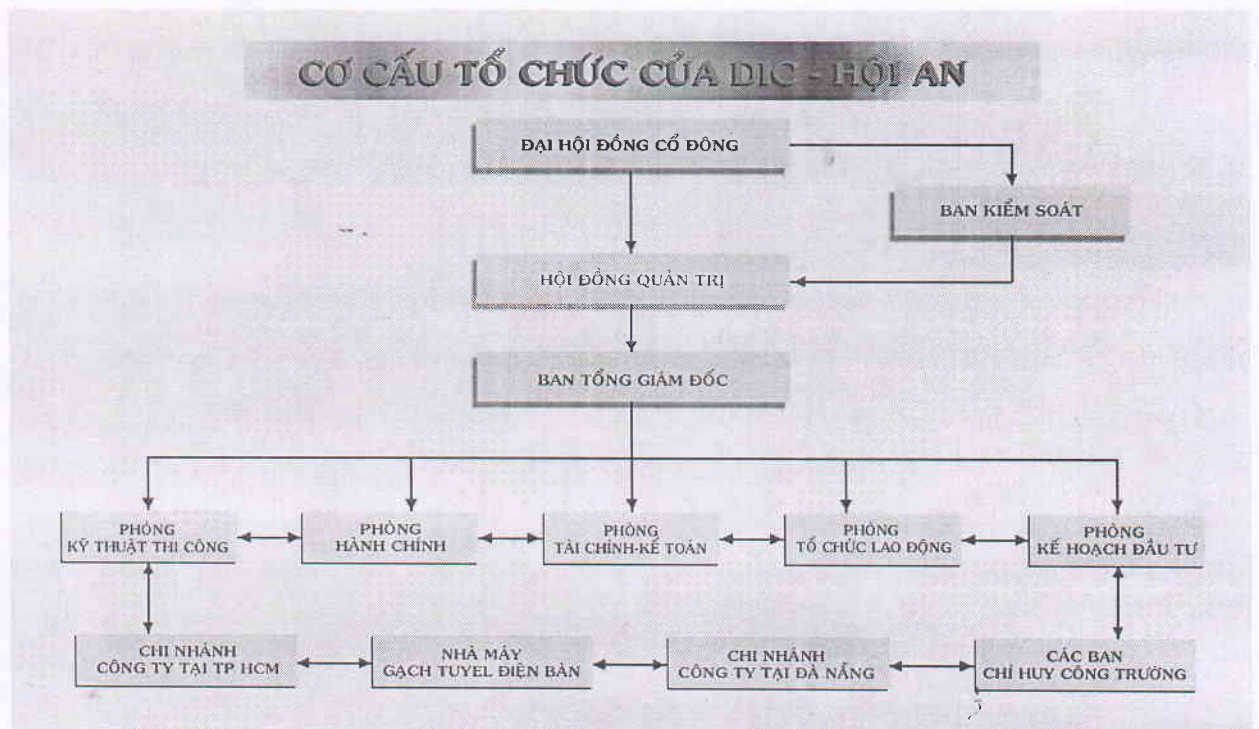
CƠ CẤU TỔ CHỨC CỦA DIC - HỘI AN

ĐẠI HỘI ĐỒNG CỔ ĐÔNG

BAN KIỂM SOÁT

HỘI ĐỒNG QUẢN TRỊ

BAN TỔNG GIÁM ĐỐC

PHÒNG KỸ THUẬT THI CÔNG

PHÒNG HÀNH CHÍNH

PHÒNG TÀI CHÍNH-KẾ TOÁN

PHÒNG TỔ CHỨC LAO ĐỘNG

PHÒNG KẾ HOẠCH ĐẦU TƯ

CHI NHÁNH CÔNG TY TẠI TP HCM

NHÀ MÁY GẠCH TUYEL ĐIỆN BÀN

CHI NHÁNH CÔNG TY TẠI ĐÀ NẴNG

CÁC BAN CHỈ HUY CÔNG TRƯỜNG